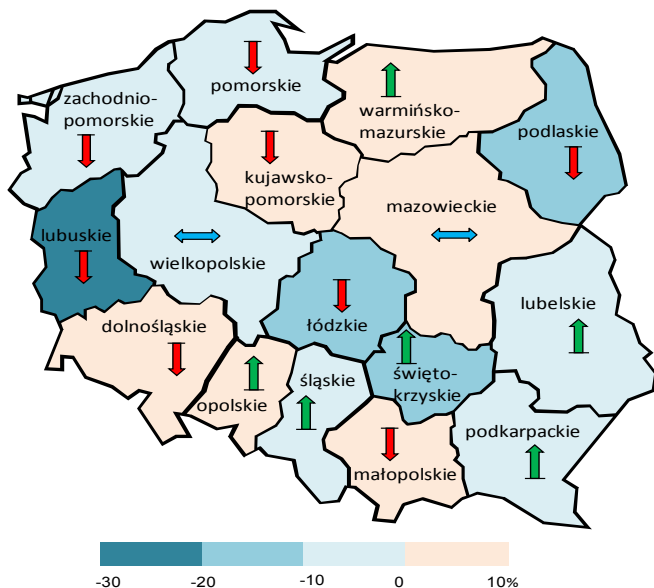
pomorskie

zachodniopomorskie

warmińsko-mazurskie

podlaskie

kujawsko-pomorskie

mazowieckie

lubuskie

wielkopolskie

lubelskie

łódzkie

dolnośląskie

świętokrzyskie

opolskie

śląskie

podkarpackie

małopolskie

-30 -20 -10 0 10%